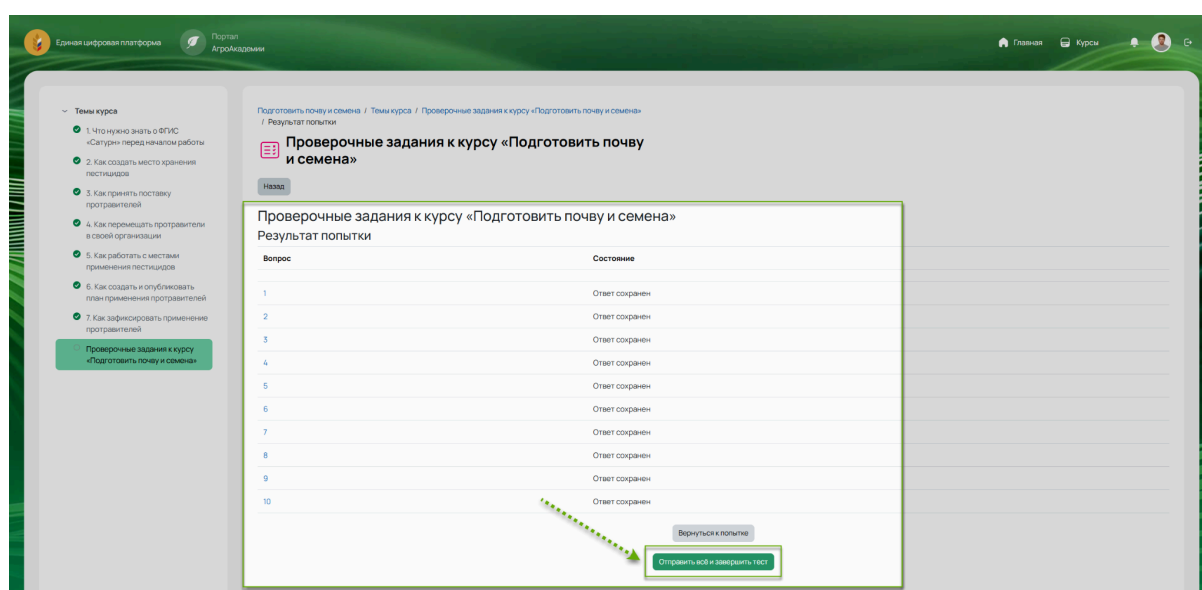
Единая цифровая платформа

Портал АгроАкадемии

Главная

Курсы

Темы курса

1. Что нужно знать о ФГИС «Сатурн» перед началом работы

2. Как создать место хранения пестицидов

3. Как принять поставку протравителей

4. Как перемещать протравители в своей организации

5. Как работать с местами применения пестицидов

6. Как создать и опубликовать план применения протравителей

7. Как зафиксировать применение протравителей

Проверочные задания к курсу «Подготовить почву и семена»

Подготовить почву и семена / Темы курса / Проверочные задания к курсу «Подготовить почву и семена» / Результат попытки

Проверочные задания к курсу «Подготовить почву и семена»

Назад

Проверочные задания к курсу «Подготовить почву и семена»

Результат попытки

| Вопрос | Состояние |
|---|---|
| 1 | Ответ сохранен |
| 2 | Ответ сохранен |
| 3 | Ответ сохранен |
| 4 | Ответ сохранен |
| 5 | Ответ сохранен |
| 6 | Ответ сохранен |
| 7 | Ответ сохранен |
| 8 | Ответ сохранен |
| 9 | Ответ сохранен |
| 10 | Ответ сохранен |

Вернуться к попытке

Отправить всё и завершить тест